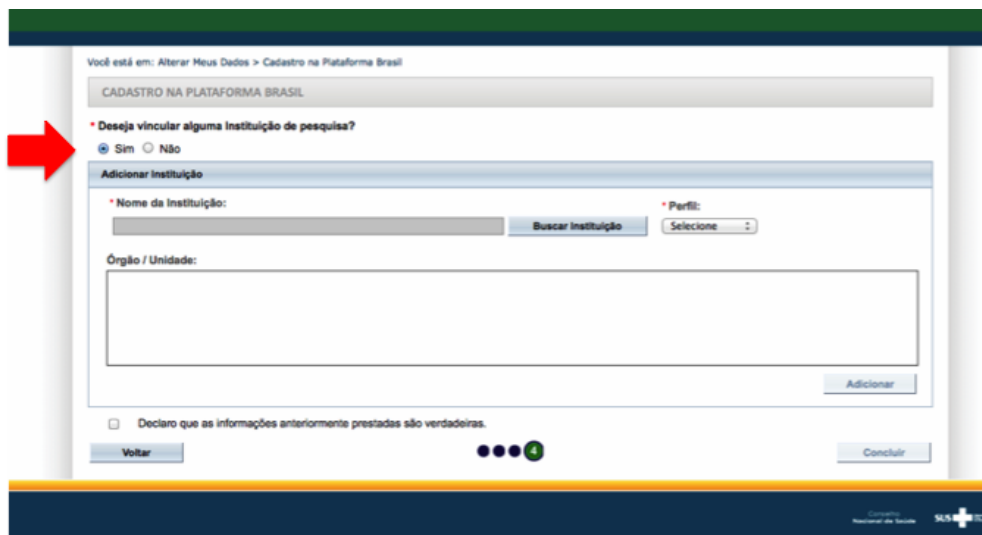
Você está em: Alterar Meus Dados > Cadastro na Plataforma Brasil

CADASTRO NA PLATAFORMA BRASIL

* Deseja vincular alguma Instituição de pesquisa?

Sim Não

Adicionar Instituição

* Nome da Instituição:

Buscar Instituição

* Perfil:

Selecione

Órgão / Unidade:

Adicionar

Declaro que as informações anteriormente prestadas são verdadeiras.

Voltar

4

Concluir

Conselho Nacional de Saúde

SUS